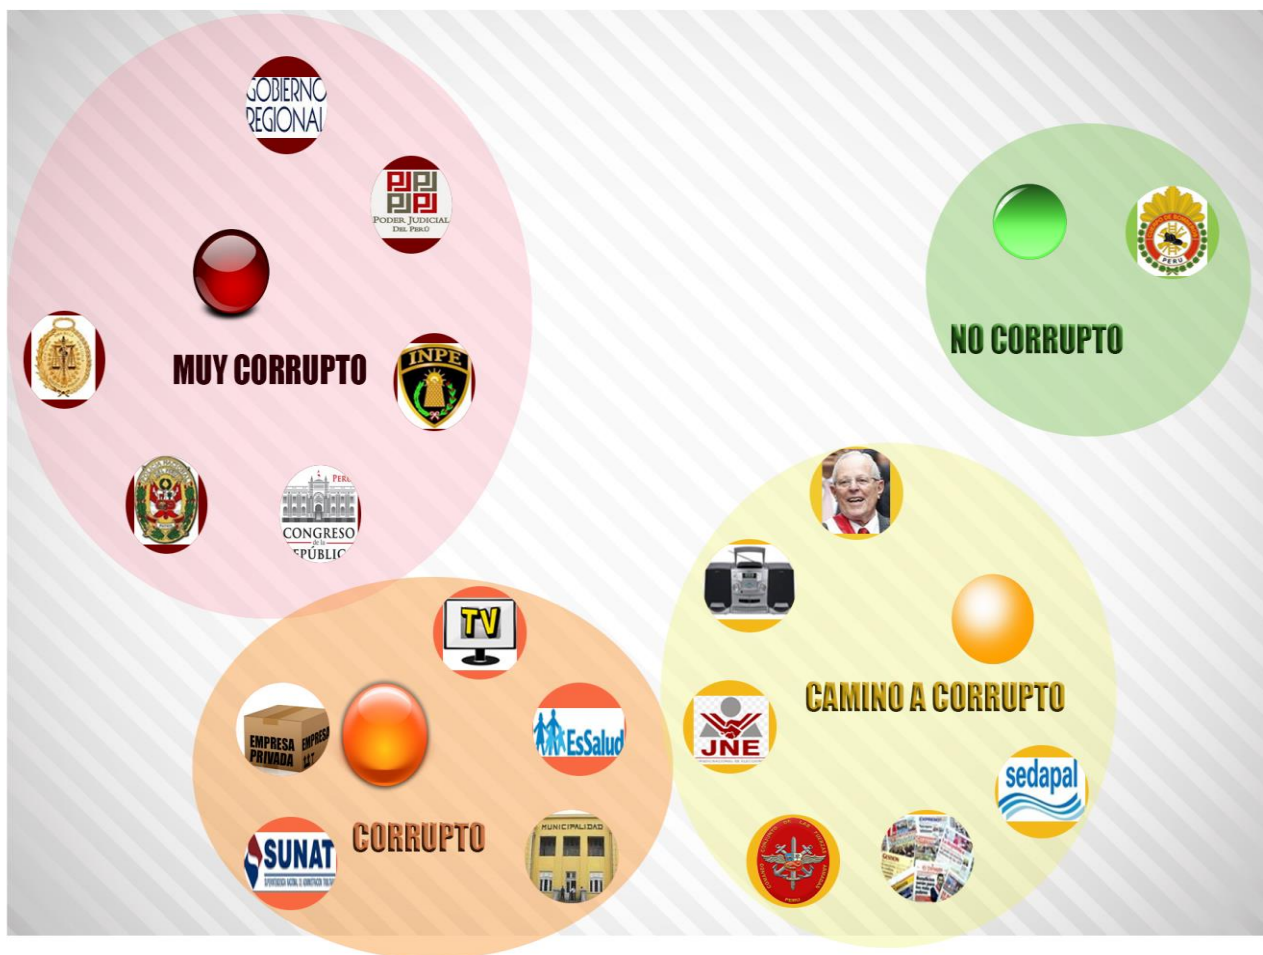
GOBIERNO REGIONAL

PJ PJ
PODER JUDICIAL DEL PERÚ

MUY CORRUPTO

INPE

PERÚ
CONGRESO de la REPÚBLICA

NO CORRUPTO

PERÚ

TV

EMPRESA PRIVADA
EMPRESA

EsSalud

CORRUPTO

SUNAT

MUNICIPALIDAD

CAMINO A CORRUPTO

JNE

sedapal